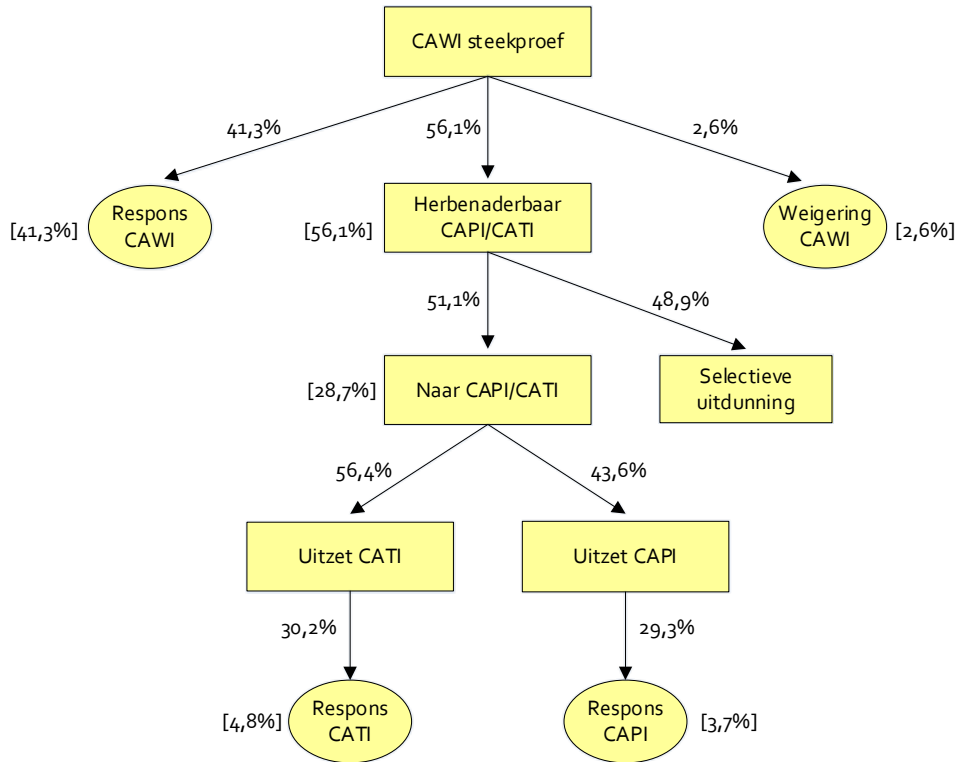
CAWI steekproef

41,3%

56,1%

2,6%

[41,3%]

Respons CAWI

[56,1%]

Herbenaderbaar CAPI/CATI

Weigering CAWI

[2,6%]

51,1%

48,9%

[28,7%]

Naar CAPI/CATI

Selectieve uitdunning

56,4%

43,6%

Uitzet CATI

Uitzet CAPI

30,2%

29,3%

[4,8%]

Respons CATI

Respons CAPI

[3,7%]